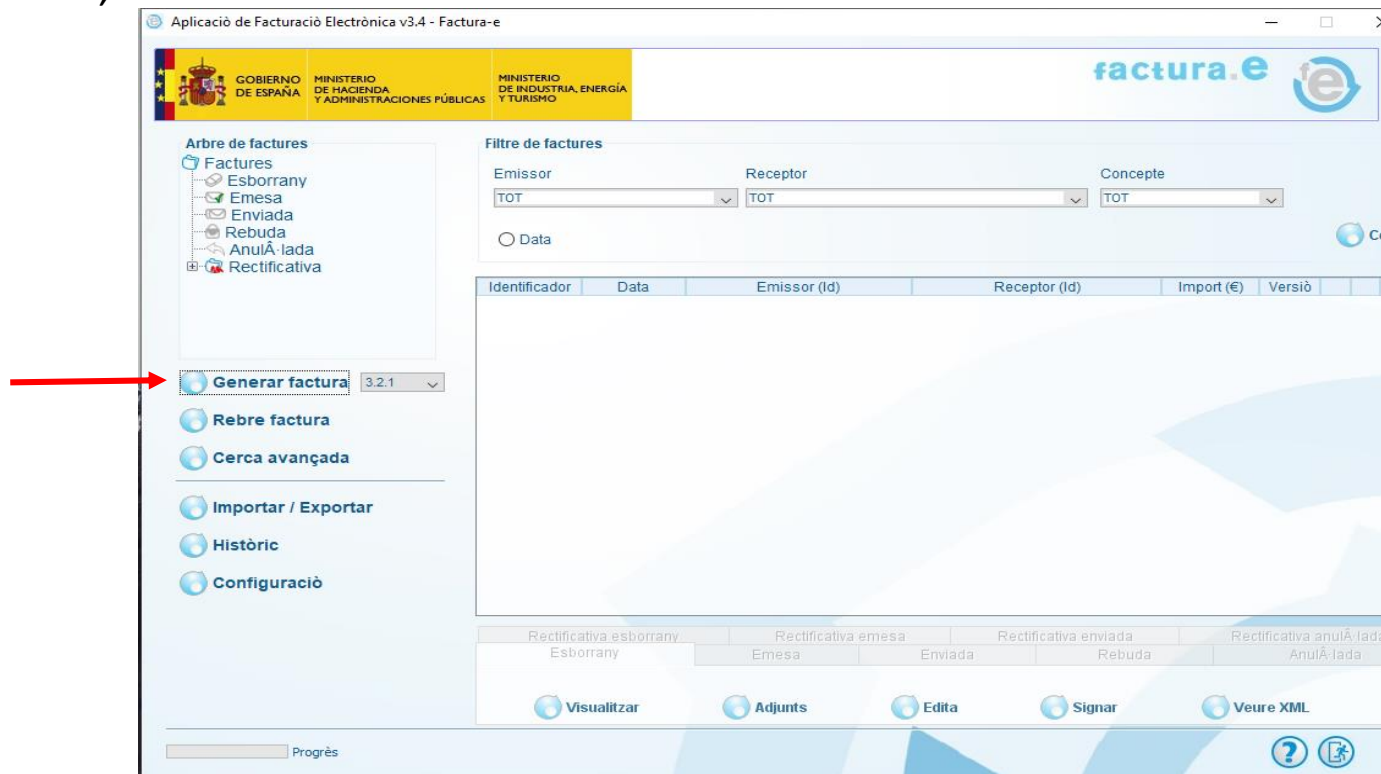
Aplicaciò de Facturaciò Electrònica v3.4 - Factura-e

GOBIERNO DE ESPAÑA MINISTERIO DE HACIENDA Y ADMINISTRACIONES PÚBLICAS MINISTERIO DE INDUSTRIA, ENERGÍA Y TURISMO

factura.e

Arbre de factures
Factures
Esborrany
Emesa
Enviada
Rebuda
AnulÂ·lada
Rectificativa

Filtre de factures
Emissor
TOT
Receptor
TOT
Concepte
TOT
Data
Co

| Identificador | Data | Emissor (Id) | Receptor (Id) | Import (€) | Versiò |
|---|---|---|---|---|---|

Generar factura 3.2.1
Rebre factura
Cerca avançada
Importar / Exportar
Històric
Configuraciò

Rectificativa esborrany | Rectificativa emesa | Rectificativa enviada | Rectificativa anulÂ·lada
Esborrany | Emesa | Enviada | Rebuda | AnulÂ·lada

Visualitzar Adjunts Edita Signar Veure XML

Progrès